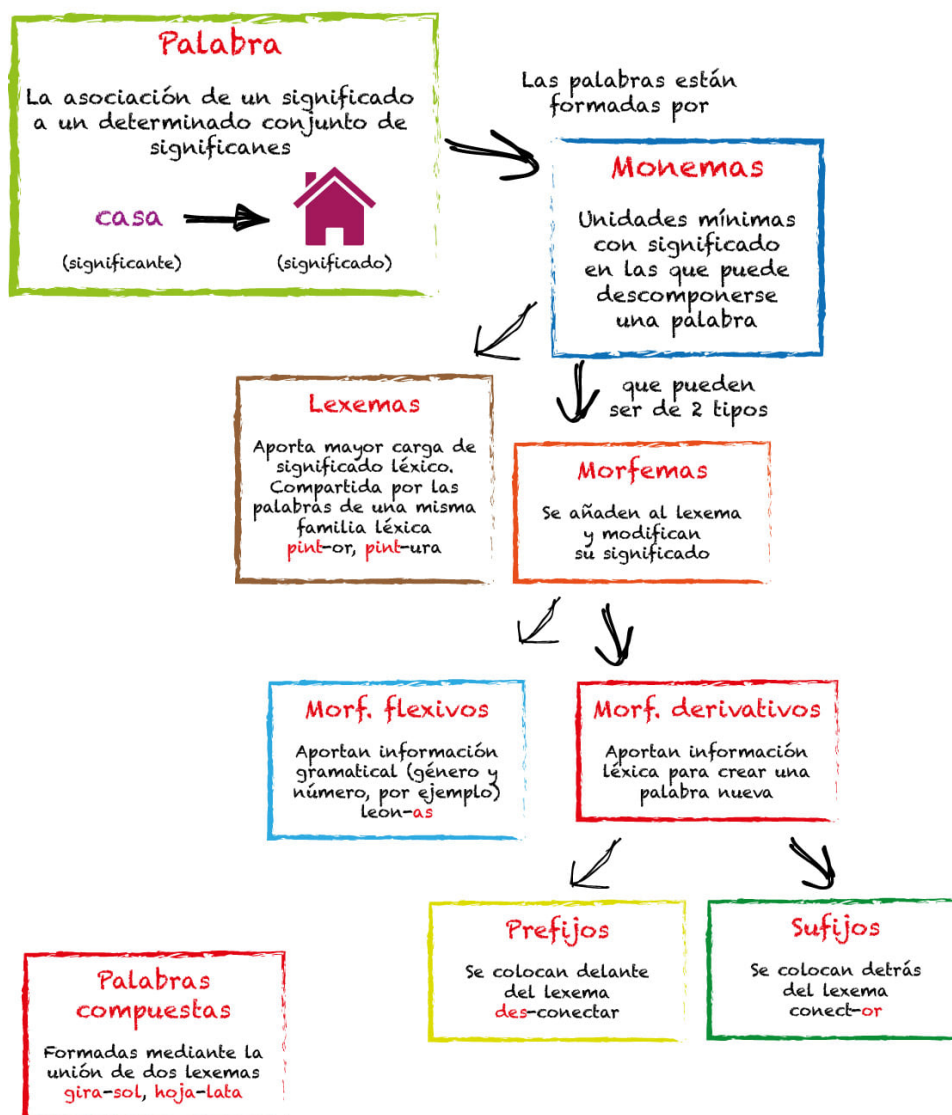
Palabra

La asociación de un significado a un determinado conjunto de significanes

casa

(significante)

(significado)

Las palabras están formadas por

Monemas

Unidades mínimas con significado en las que puede descomponerse una palabra

que pueden ser de 2 tipos

Lexemas

Aporta mayor carga de significado léxico. Compartida por las palabras de una misma familia léxica pint-or, pint-ura

Morfemas

Se añaden al lexema y modifican su significado

Morf. flexivos

Aportan información gramatical (género y número, por ejemplo) leon-as

Morf. derivativos

Aportan información léxica para crear una palabra nueva

Prefijos

Se colocan delante del lexema des-conectar

Sufijos

Se colocan detrás del lexema conect-or

Palabras compuestas

Formadas mediante la unión de dos lexemas gira-sol, hoja-lata